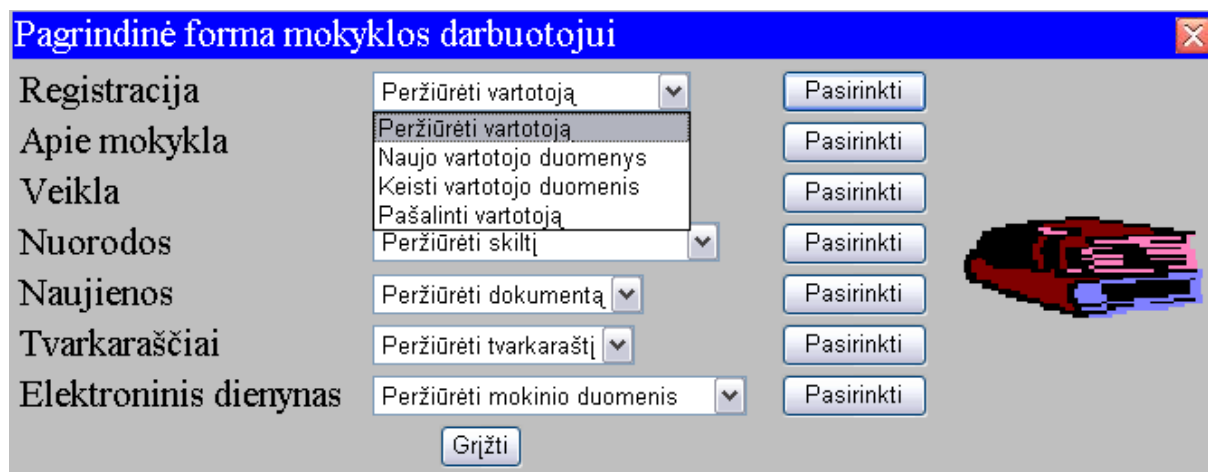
Pagrindinė forma mokyklos darbuotojui

Registracija | Peržiūrėti vartotoją | Pasirinkti
Peržiūrėti vartotoją
Naujo vartotojo duomenys
Keisti vartotojo duomenis
Pašalinti vartotoją
Apie mokykla | Pasirinkti
Veikla | Pasirinkti
Nuorodos | Peržiūrėti skiltį | Pasirinkti
Naujienos | Peržiūrėti dokumentą | Pasirinkti
Tvarkaraščiai | Peržiūrėti tvarkaraštį | Pasirinkti
Elektroninis dienynas | Peržiūrėti mokinio duomenis | Pasirinkti

Grįžti